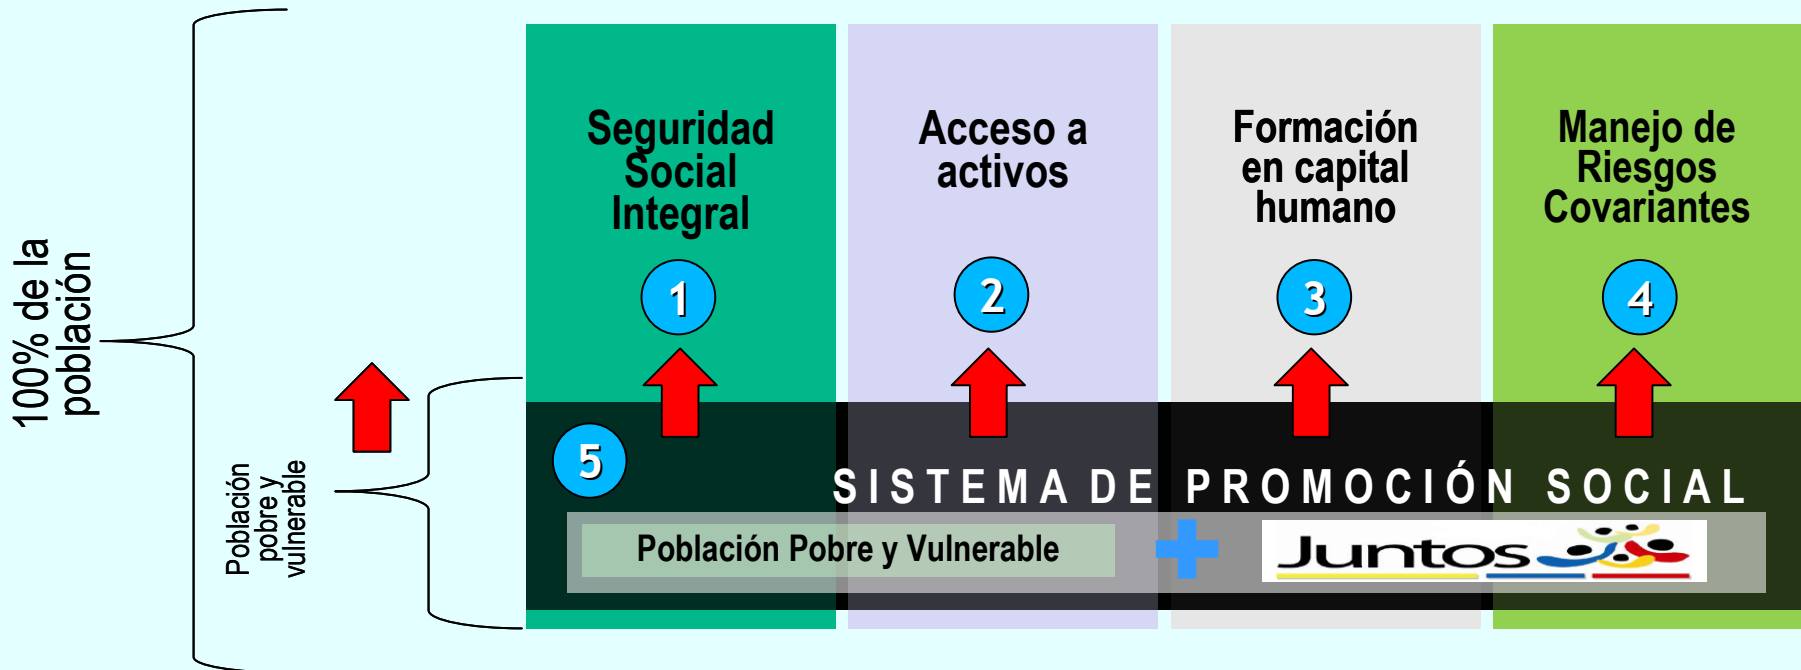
100% de la población

Población pobre y vulnerable

Seguridad Social Integral

1

Acceso a activos

2

Formación en capital humano

3

Manejo de Riesgos Covariantes

4

5

SISTEMA DE PROMOCIÓN SOCIAL

Población Pobre y Vulnerable

Juntos